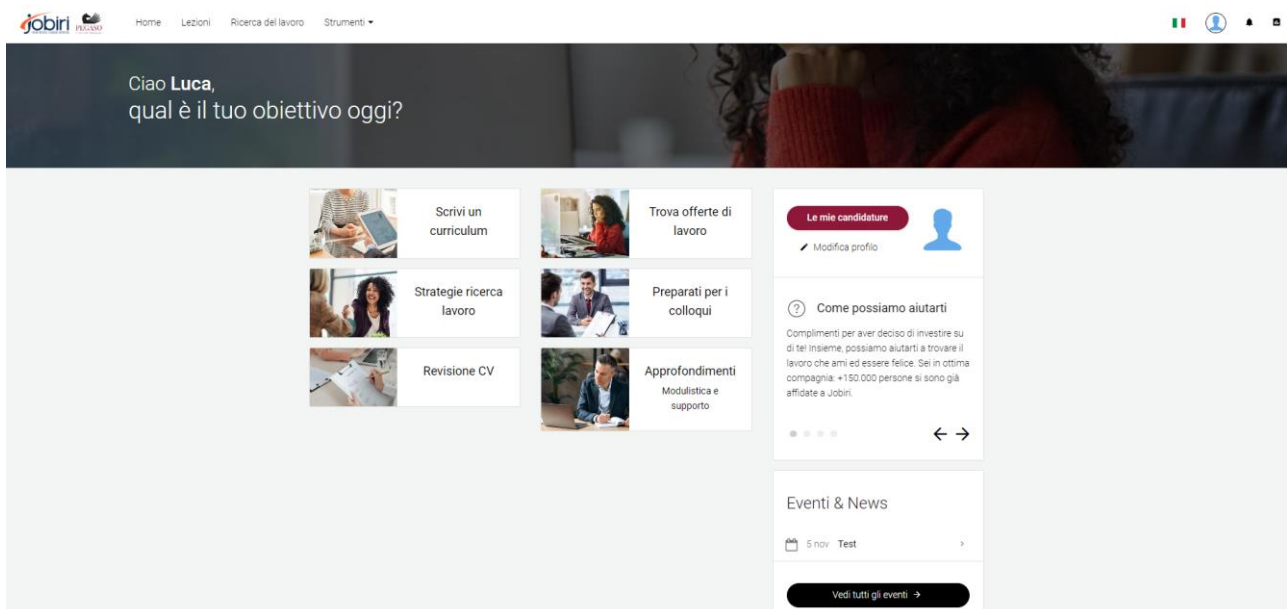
Jobiri PEGASO

Home Lezioni Ricerca del lavoro Strumenti ▾

Ciao **Luca**,
qual è il tuo obiettivo oggi?

Scrivi un curriculum

Trova offerte di lavoro

Le mie candidature

Modifica profilo

Strategie ricerca lavoro

Preparati per i colloqui

Come possiamo aiutarti

Complimenti per aver deciso di investire su di te! Insieme, possiamo aiutarti a trovare il lavoro che ami ed essere felice. Sei in ottima compagnia: +150.000 persone si sono già affidate a Jobiri.

Revisione CV

Approfondimenti
Modulistica e supporto

← →

Eventi & News

5 nov Test

Vedi tutti gli eventi →